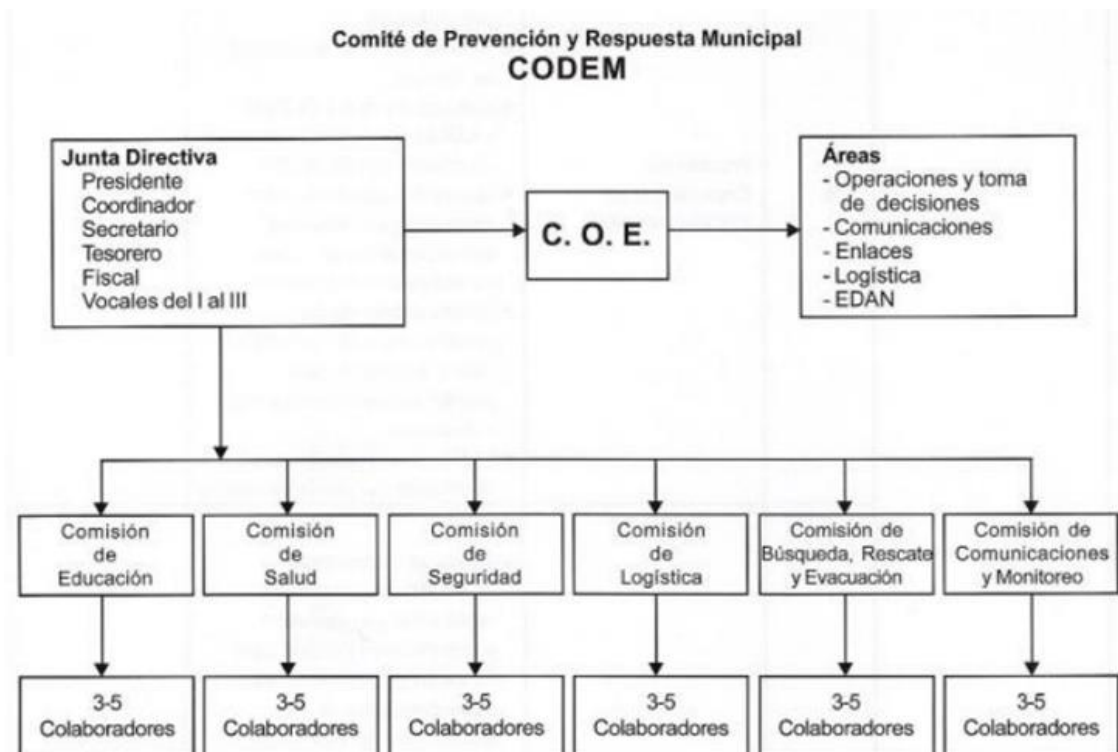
Comité de Prevención y Respuesta Municipal
CODEM

Junta Directiva
Presidente
Coordinador
Secretario
Tesorero
Fiscal
Vocales del I al III

C. O. E.

Áreas
- Operaciones y toma de decisiones
- Comunicaciones
- Enlaces
- Logística
- EDAN

Comisión de Educación

Comisión de Salud

Comisión de Seguridad

Comisión de Logística

Comisión de Búsqueda, Rescate y Evacuación

Comisión de Comunicaciones y Monitoreo

3-5 Colaboradores

3-5 Colaboradores

3-5 Colaboradores

3-5 Colaboradores

3-5 Colaboradores

3-5 Colaboradores